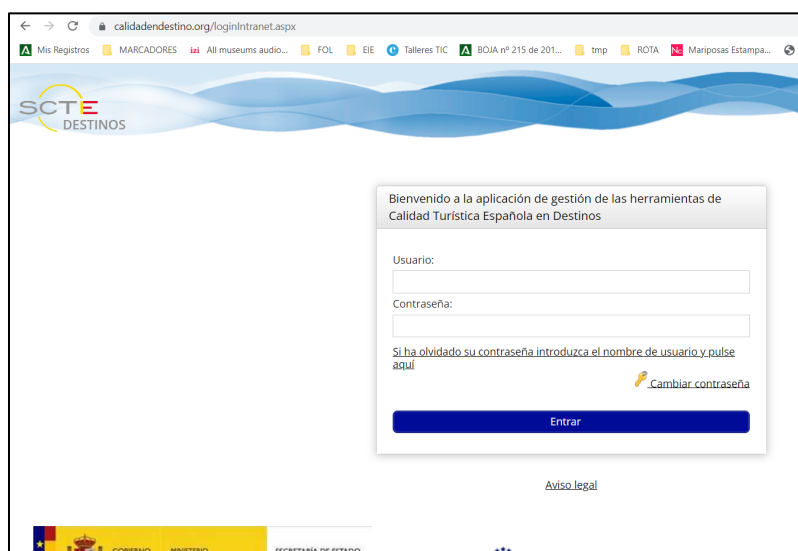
calidadendestino.org/loginIntranet.aspx

Mis Registros | MARCADORES | All museums audio... | FOL | EIE | Talleres TIC | BOJA nº 215 de 201... | tmp | ROTA | Mariposas Estampa...

SCTE DESTINOS

Bienvenido a la aplicación de gestión de las herramientas de Calidad Turística Española en Destinos

Usuario:

Contraseña:

Si ha olvidado su contraseña introduzca el nombre de usuario y pulse aquí

Cambiar contraseña

Entrar

Aviso legal

GOBIERNO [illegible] MINISTERIO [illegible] SECRETARÍA DE ESTADO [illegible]